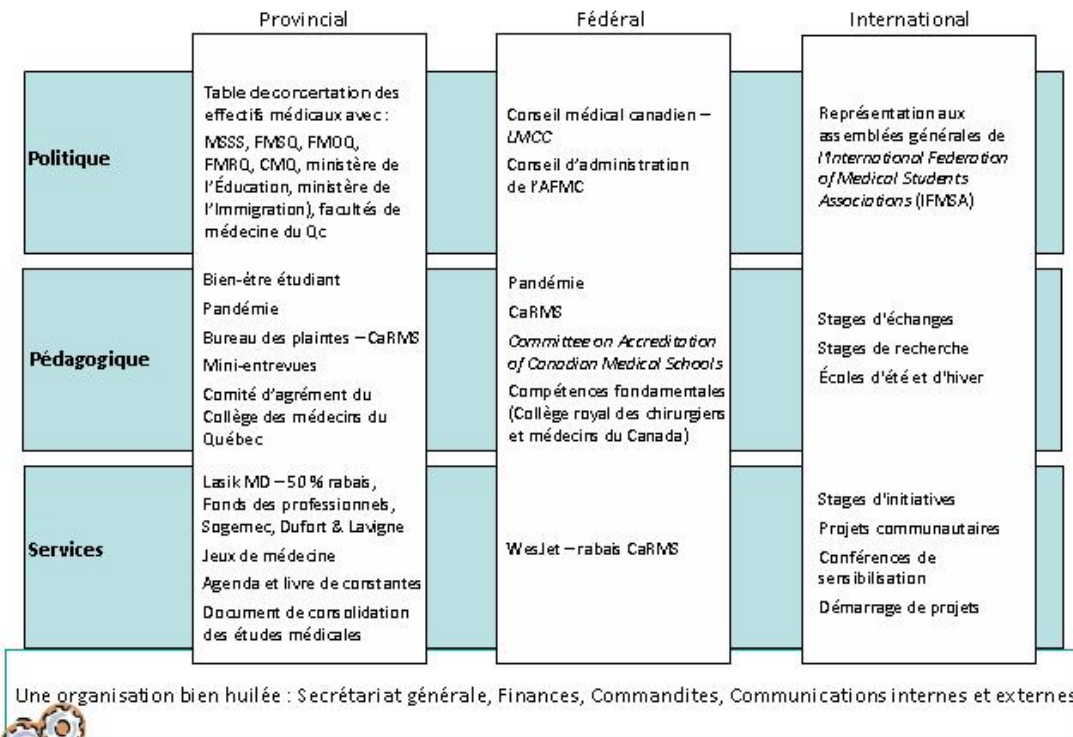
| | Provincial | Fédéral | International |
|---|---|---|---|
| **Politique** | Table de concertation des effectifs médicaux avec : MSSS, FMSQ, FMOQ, FMRQ, CMQ, ministère de l'Éducation, ministère de l'Immigration), facultés de médecine du Qc | Conseil médical canadien – *LMCC* Conseil d'administration de l'AFMC | Représentation aux assemblées générales de l'*International Federation of Medical Students Associations* (IFMSA) |
| **Pédagogique** | Bien-être étudiant Pandémie Bureau des plaintes – CaRMS Mini-entrevues Comité d'agrément du Collège des médecins du Québec | Pandémie CaRMS *Committee on Accreditation of Canadian Medical Schools* Compétences fondamentales (Collège royal des chirurgiens et médecins du Canada) | Stages d'échanges Stages de recherche Écoles d'été et d'hiver |
| **Services** | Lasik MD – 50 % rabais, Fonds des professionnels, Sogemec, Dufort & Lavigne Jeux de médecine Agenda et livre de constantes Document de consolidation des études médicales | WesJet – rabais CaRMS | Stages d'initiatives Projets communautaires Conférences de sensibilisation Démarrage de projets |

Une organisation bien huilée : Secrétariat générale, Finances, Commandites, Communications internes et externes